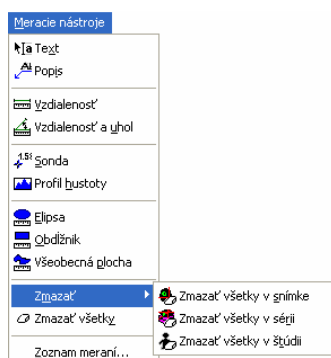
Meracie nástroje
Text
Popis
Vzdialenosť
Vzdialenosť a uhol
Sonda
Profil hustoty
Elipsa
Obdĺžnik
Všeobecná plocha
Zmazať
Zmazať všetky
Zoznam meraní...
Zmazať všetky v snímke
Zmazať všetky v sérii
Zmazať všetky v štúdii